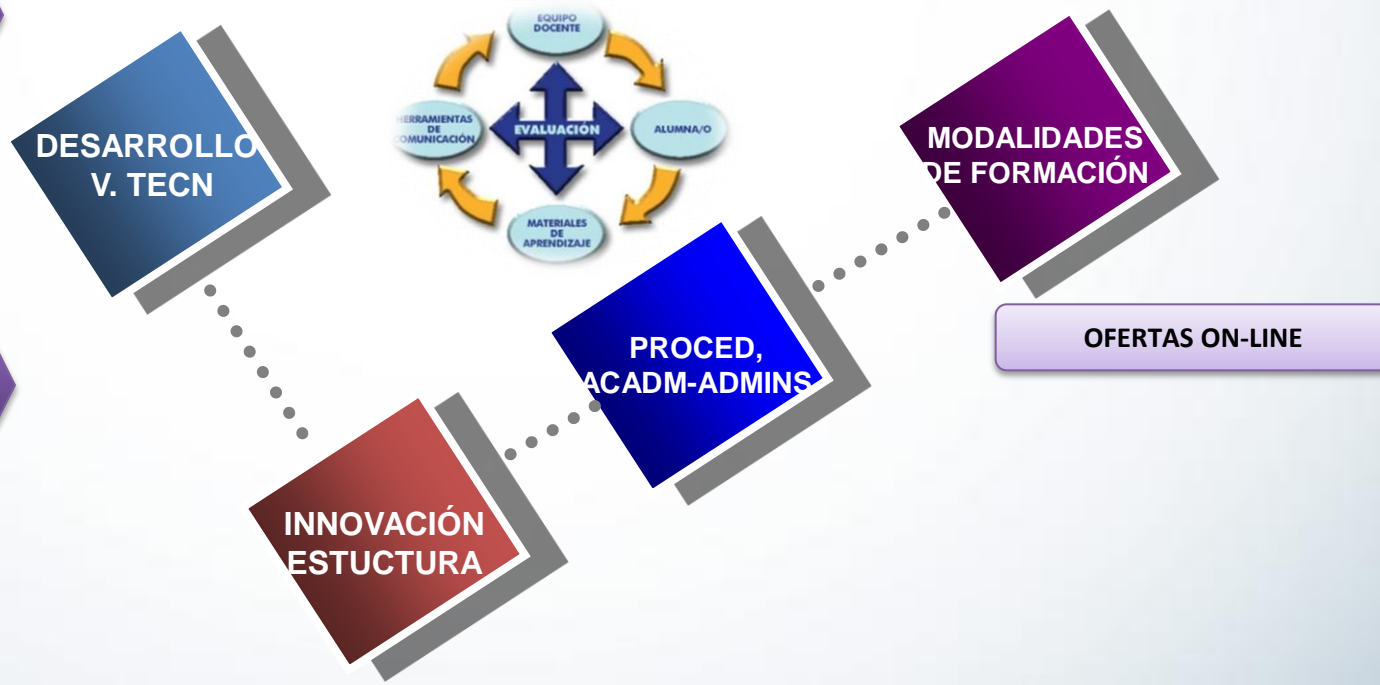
EQUIPO DOCENTE

HERRAMIENTAS DE COMUNICACIÓN

EVALUACIÓN

ALUMNA/O

MATERIALES DE APRENDIZAJE

DESARROLLO V. TECN

MODALIDADES DE FORMACIÓN

OFERTAS ON-LINE

PROCED, ACADM-ADMINS

INNOVACIÓN ESTUCTURA